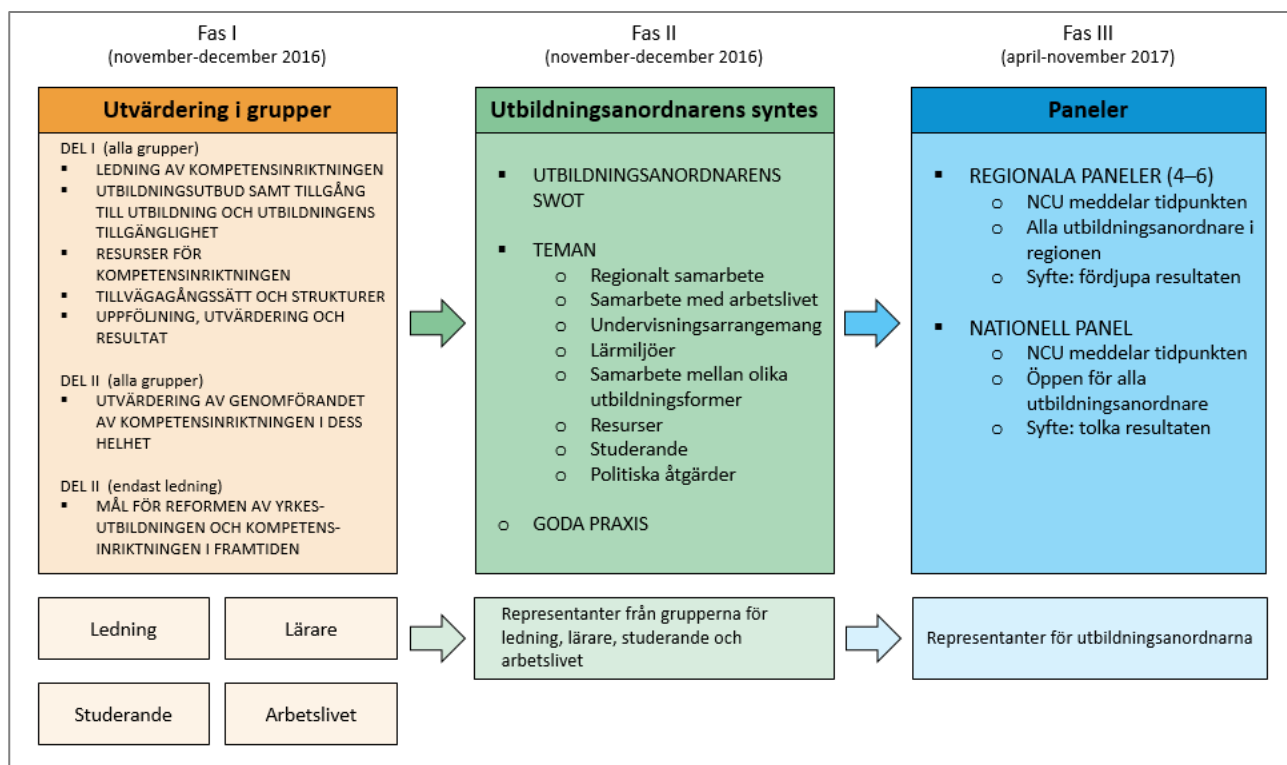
Fas I
(november-december 2016)

Utvärdering i grupper

DEL I (alla grupper)
- LEDNING AV KOMPETENSINRIKTNINGEN
- UTBILDNINGSUTBUD SAMT TILLGÅNG TILL UTBILDNING OCH UTBILDNINGENS TILLGÄNGLIGHET
- RESURSER FÖR KOMPETENSINRIKTNINGEN
- TILLVÄGAGÅNGSSÄTT OCH STRUKTURER
- UPPFÖLJNING, UTVÄRDERING OCH RESULTAT

DEL II (alla grupper)
- UTVÄRDERING AV GENOMFÖRANDET AV KOMPETENSINRIKTNINGEN I DESS HELHET

DEL II (endast ledning)
- MÅL FÖR REFORMEN AV YRKESUTBILDNINGEN OCH KOMPETENSINRIKTNINGEN I FRAMTIDEN

Ledning

Lärare

Studerande

Arbetslivet

Fas II
(november-december 2016)

Utbildningsanordnarens syntes

- UTBILDNINGSANORDNARENS SWOT
- TEMAN
  - Regionalt samarbete
  - Samarbete med arbetslivet
  - Undervisningsarrangemang
  - Lärmiljöer
  - Samarbete mellan olika utbildningsformer
  - Resurser
  - Studerande
  - Politiska åtgärder
- GODA PRAXIS

Representanter från grupperna för ledning, lärare, studerande och arbetslivet

Fas III
(april-november 2017)

Paneler

- REGIONALA PANELER (4–6)
  - NCU meddelar tidpunkten
  - Alla utbildningsanordnare i regionen
  - Syfte: fördjupa resultaten
- NATIONELL PANEL
  - NCU meddelar tidpunkten
  - Öppen för alla utbildningsanordnare
  - Syfte: tolka resultaten

Representanter för utbildningsanordnarna